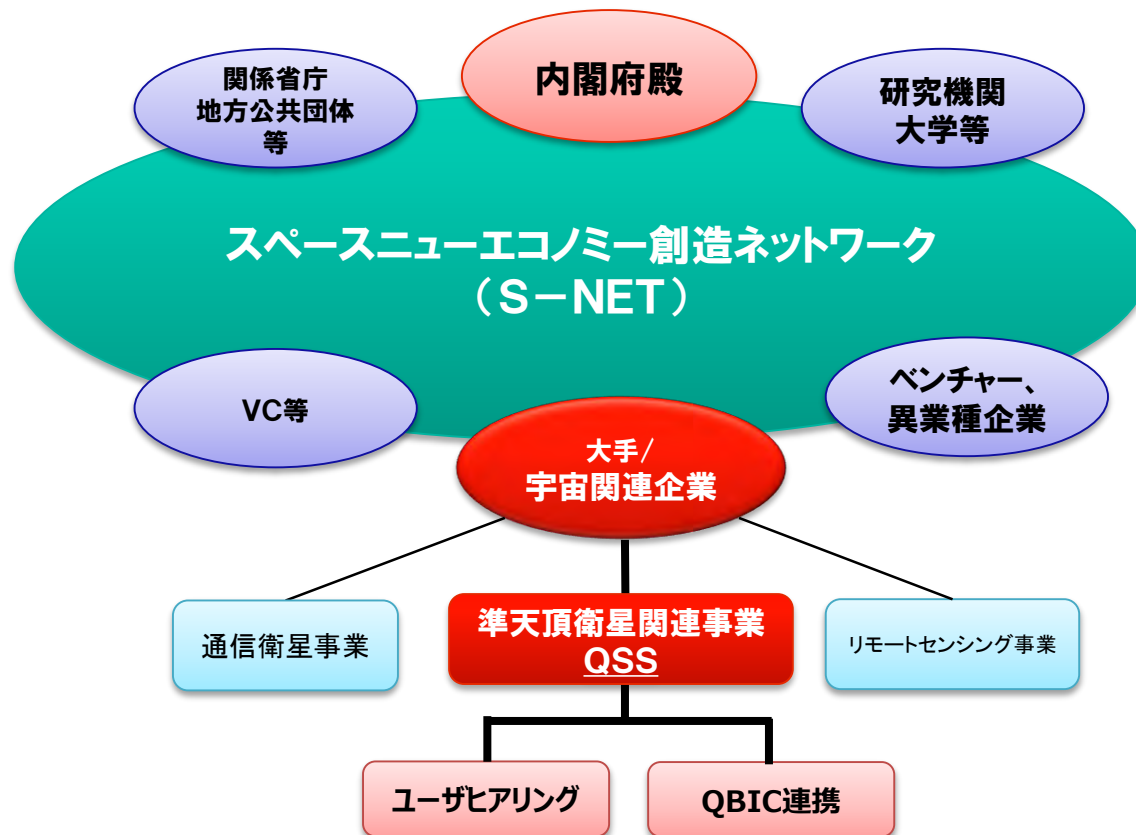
関係省庁
地方公共団体
等

内閣府殿

研究機関
大学等

スペースニューエコノミー創造ネットワーク
（S－NET）

VC等

ベンチャー、
異業種企業

大手/
宇宙関連企業

通信衛星事業

準天頂衛星関連事業
QSS

リモートセンシング事業

ユーザヒアリング

QBIC連携